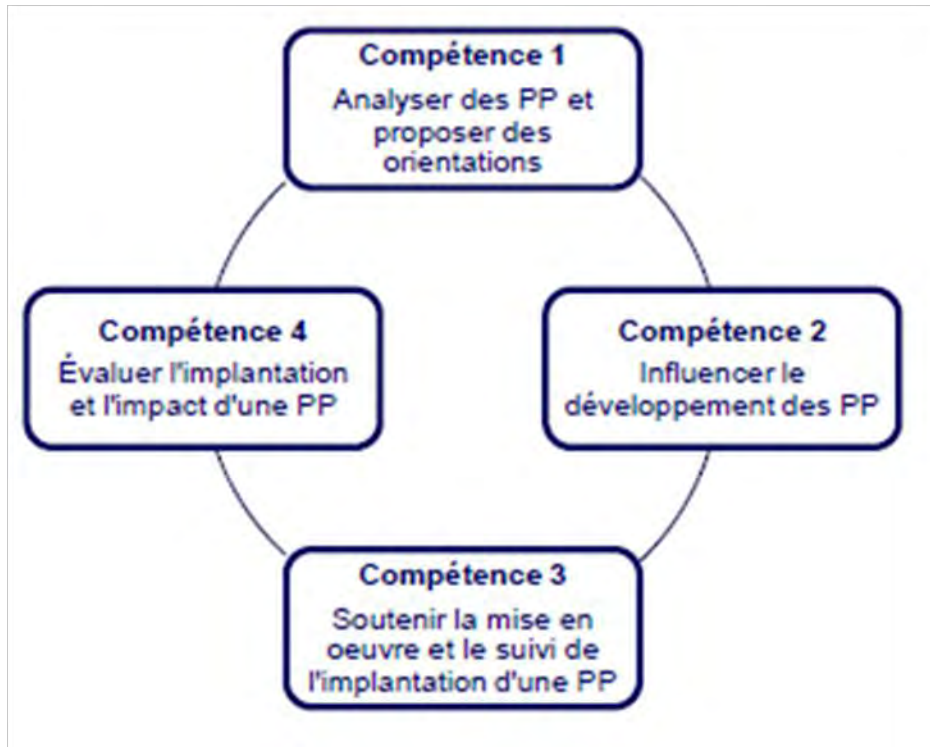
Compétence 1
Analyser des PP et proposer des orientations

Compétence 4
Évaluer l'implantation et l'impact d'une PP

Compétence 2
Influencer le développement des PP

Compétence 3
Soutenir la mise en oeuvre et le suivi de l'implantation d'une PP